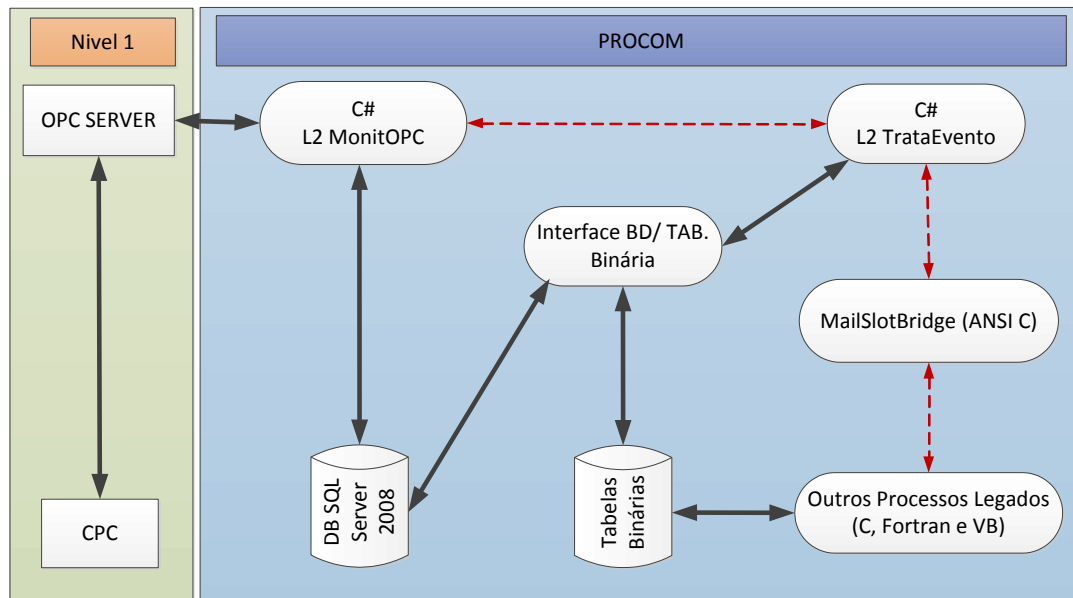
Nivel 1

PROCOM

OPC SERVER

C#
L2 MonitOPC

C#
L2 TrataEvento

Interface BD/ TAB. Binária

MailSlotBridge (ANSI C)

DB SQL Server 2008

Tabelas Binárias

Outros Processos Legados (C, Fortran e VB)

CPC